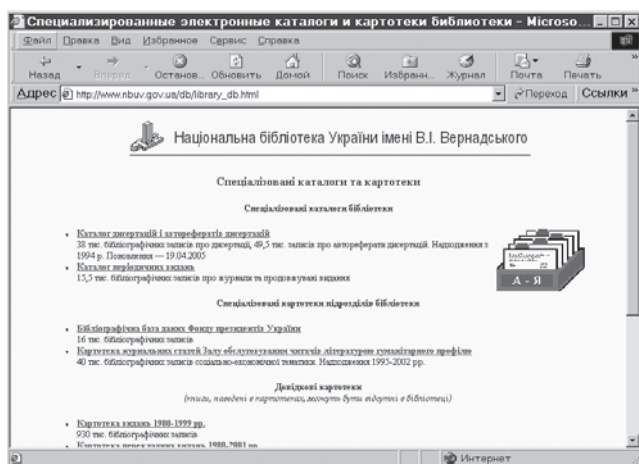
Специализированные электронные каталоги и картотеки библиотеки - Microso...

Файл Правка Вид Избранное Сервис Справка

Назад Вперед Останов. Обновить Домой Поиск Избранн... Журнал Почта Печать

Адрес http://www.nbuv.gov.ua/db/library_db.html Переход Ссылки

Національна бібліотека України імені В.І. Вернадського

Спеціалізовані каталоги та картотеки

Спеціалізовані каталоги бібліотеки

• Каталог дисертацій і авторефератів дисертацій
38 тис. бібліографічних записів про дисертації, 49,5 тис. записів про автореферати дисертацій. Надходження з 1994 р. Поповнення — 19.04.2005

• Каталог періодичних видань
15,5 тис. бібліографічних записів про журнали та продовжувані видання

Спеціалізовані картотеки підрозділів бібліотеки

• Бібліографічна база даних Фонду президентів України
16 тис. бібліографічних записів

• Картотека журнальних статей Залу обслуговування читачів літературою гуманітарного профілю
40 тис. бібліографічних записів соціально-економічної тематики. Надходження 1995-2002 рр.

Довідкові картотеки
(книги, наведені в картотеках, можуть бути відсутні в бібліотеці)

• Картотека видань 1980-1999 рр.
930 тис. бібліографічних записів

• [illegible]

А - Я

Интернет